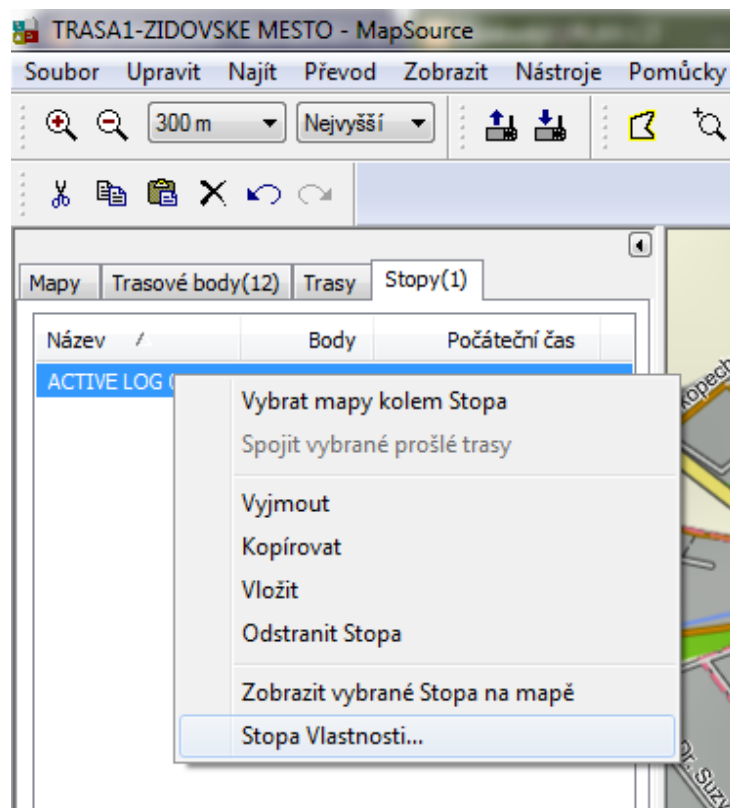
TRASA1-ZIDOVSKE MESTO - MapSource

Soubor Upravit Najít Převod Zobrazit Nástroje Pomůcky

300 m Nejvyšší

Mapy Trasové body(12) Trasy Stopy(1)

| Název | Body | Počáteční čas |
|---|---|---|
| ACTIVE LOG ( | | |

Vybrat mapy kolem Stopa
Spojit vybrané prošlé trasy
Vyjmout
Kopírovat
Vložit
Odstranit Stopa
Zobrazit vybrané Stopa na mapě
Stopa Vlastnosti...

Kopech
Dr. Suzy